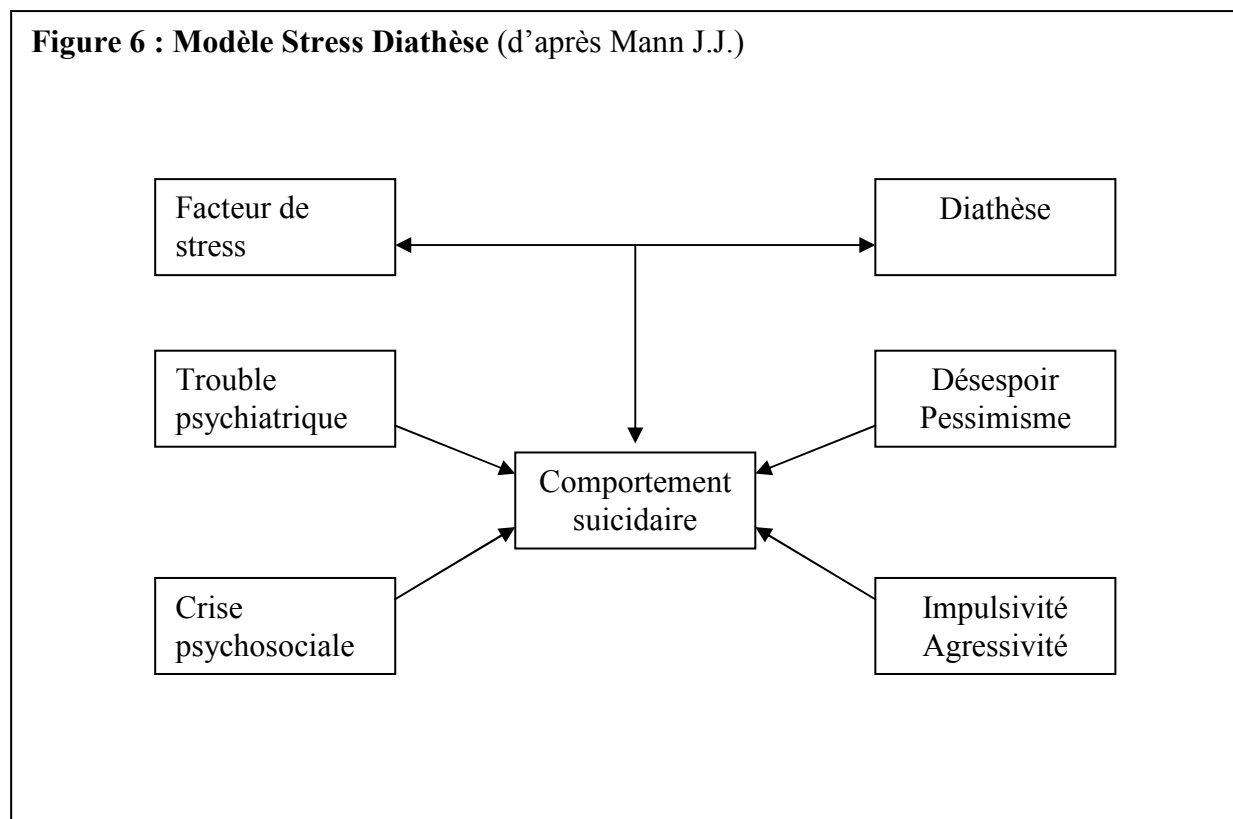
**Figure 6 : Modèle Stress Diathèse** (d'après Mann J.J.)

Facteur de stress

Diathèse

Trouble psychiatrique

Désespoir Pessimisme

Comportement suicidaire

Crise psychosociale

Impulsivité Agressivité